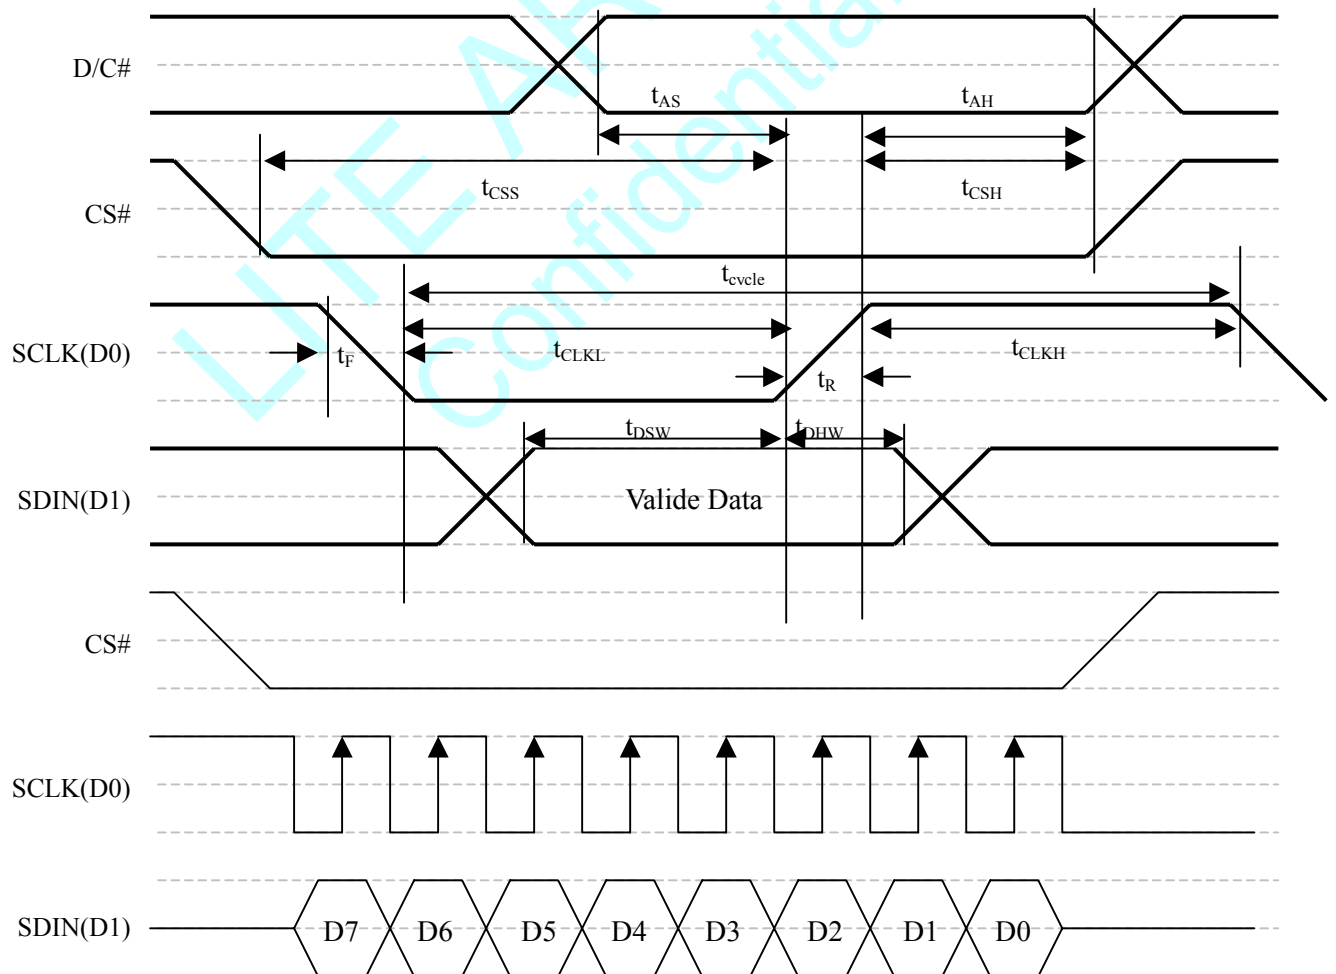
D/C#

$t_{AS}$

$t_{AH}$

CS#

$t_{CSS}$

$t_{CSH}$

$t_{cycle}$

SCLK(D0)

$t_F$

$t_{CLKL}$

$t_R$

$t_{CLKH}$

$t_{DSW}$

$t_{DHW}$

SDIN(D1)

Valide Data

CS#

SCLK(D0)

SDIN(D1)

D7 D6 D5 D4 D3 D2 D1 D0

LITE AR Confidential